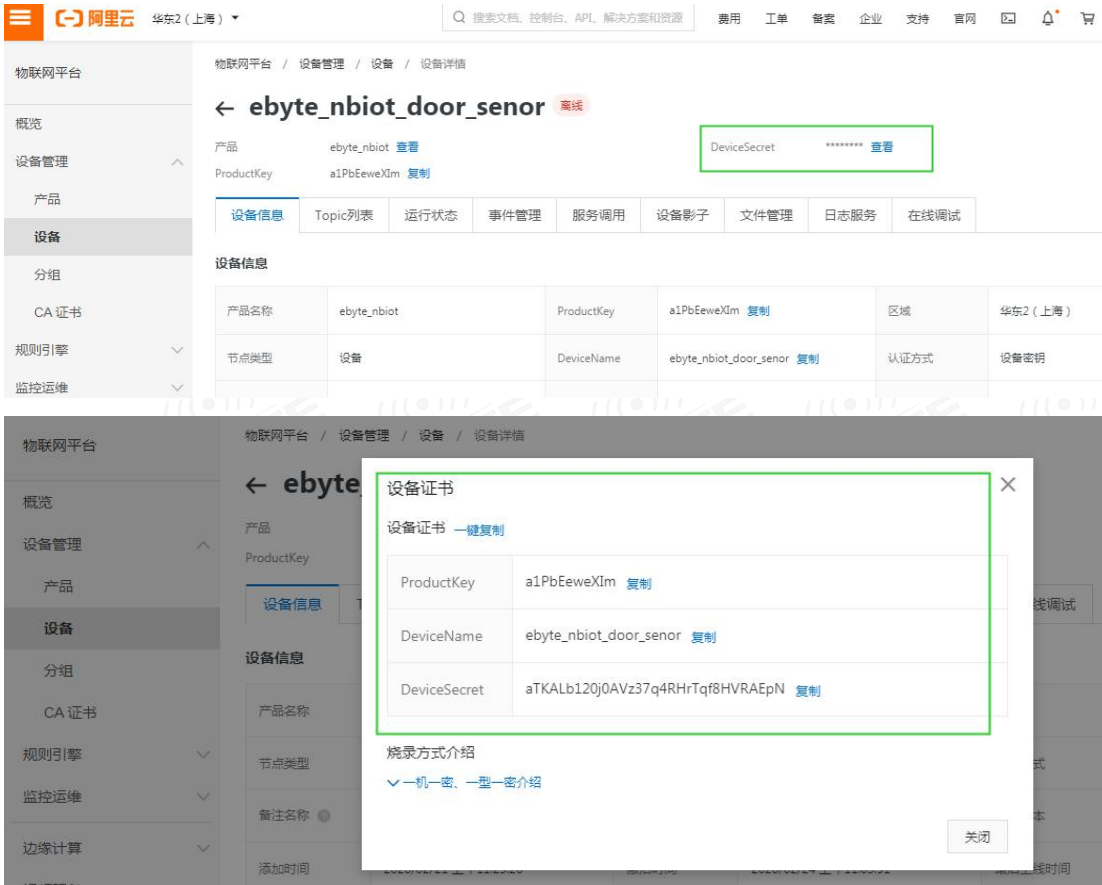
阿里云 华东2（上海） 搜索文档、控制台、API、解决方案和资源 费用 工单 备案 企业 支持 官网

物联网平台
概览
设备管理
产品
设备
分组
CA 证书
规则引擎
监控运维

物联网平台 / 设备管理 / 设备 / 设备详情

← ebyte_nbiot_door_senor 离线

产品 ebyte_nbiot 查看
ProductKey a1PbEeweXIm 复制
DeviceSecret ******** 查看

设备信息 Topic列表 运行状态 事件管理 服务调用 设备影子 文件管理 日志服务 在线调试

设备信息

| 产品名称 | ebyte_nbiot | ProductKey | a1PbEeweXIm 复制 | 区域 | 华东2（上海） |
|---|---|---|---|---|---|
| 节点类型 | 设备 | DeviceName | ebyte_nbiot_door_senor 复制 | 认证方式 | 设备密钥 |

物联网平台
概览
设备管理
产品
设备
分组
CA 证书
规则引擎
监控运维
边缘计算

物联网平台 / 设备管理 / 设备 / 设备详情

← ebyte

产品
ProductKey
设备信息
设备信息
产品名称
节点类型
备注名称
添加时间

设备证书

设备证书 一键复制

| ProductKey | a1PbEeweXIm 复制 |
|---|---|
| DeviceName | ebyte_nbiot_door_senor 复制 |
| DeviceSecret | aTKALb120j0AVz37q4RHrTqf8HVRAEpN 复制 |

烧录方式介绍
一机一密、一型一密介绍

关闭

线调试
式
本
线时间